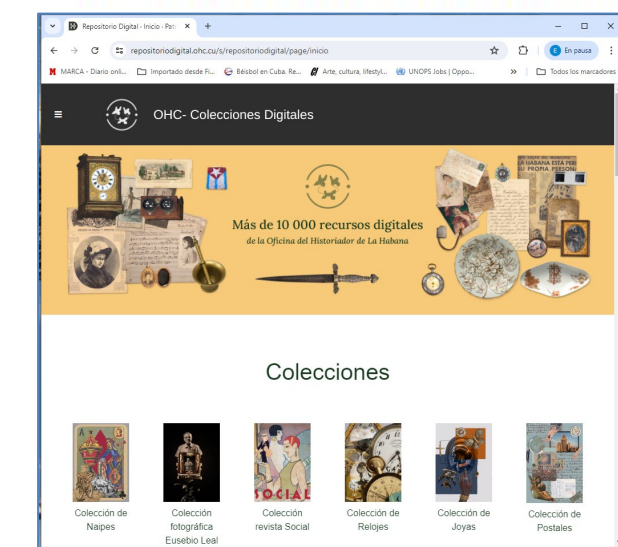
Repositorio Digital - Inicio · Por ×
+
repositoriodigital.ohc.cu/s/repositoriodigital/page/inicio
E En pausa
MARCA - Diario onli... Importado desde Fi... Béisbol en Cuba. Re... Arte, cultura, lifestyl... UNOPS Jobs | Oppo... » Todos los marcadores

OHC- Colecciones Digitales

Más de 10 000 recursos digitales
de la Oficina del Historiador de La Habana

LA HABANA ESTA PERO SU PROPIA PERSONA

Colecciones

SOCIAL

Colección de Naipes

Colección fotográfica Eusebio Leal

Colección revista Social

Colección de Relojes

Colección de Joyas

Colección de Postales